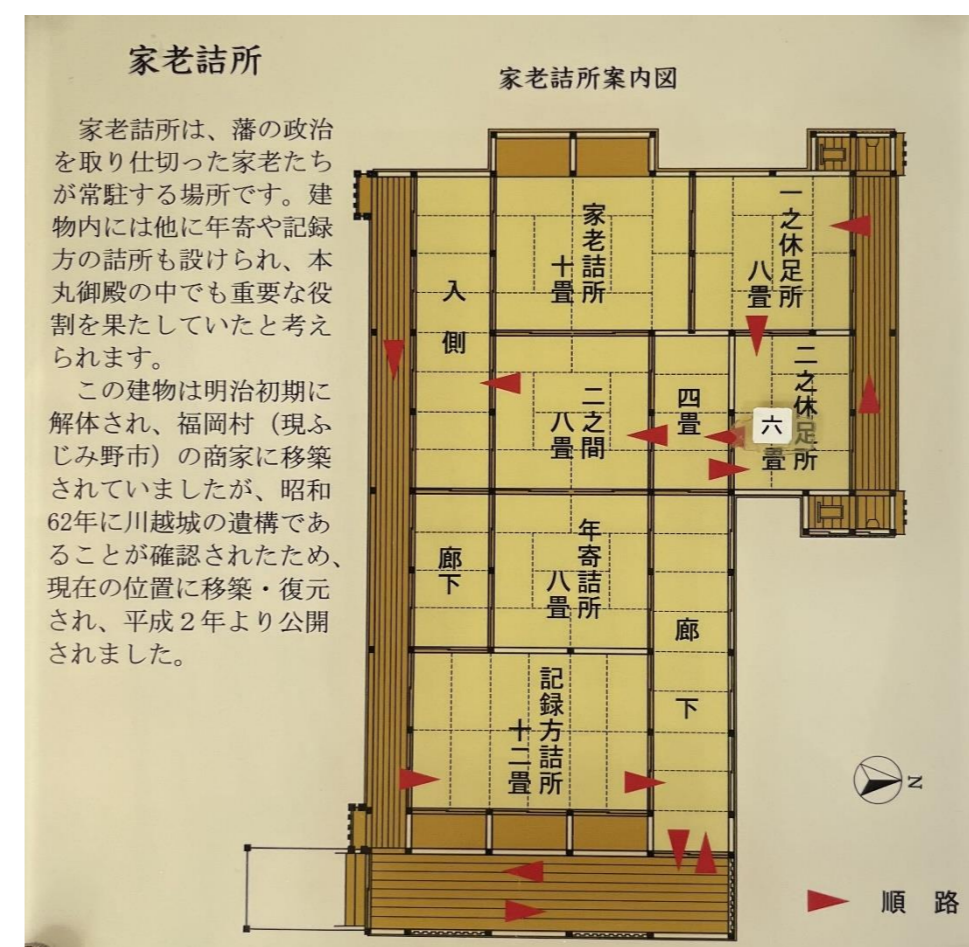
家老詰所

家老詰所は、藩の政治を取り仕切った家老たちが常駐する場所です。建物内には他に年寄や記録方の詰所も設けられ、本丸御殿の中でも重要な役割を果たしていたと考えられます。

この建物は明治初期に解体され、福岡村（現ふじみ野市）の商家に移築されていましたが、昭和62年に川越城の遺構であることが確認されたため、現在の位置に移築・復元され、平成２年より公開されました。

家老詰所案内図

家老詰所 十畳

一之休足所 八畳

入側

二之休足所 六畳

二之間 八畳

四畳

廊下

年寄詰所 八畳

廊下

記録方詰所 十二畳

N

順路